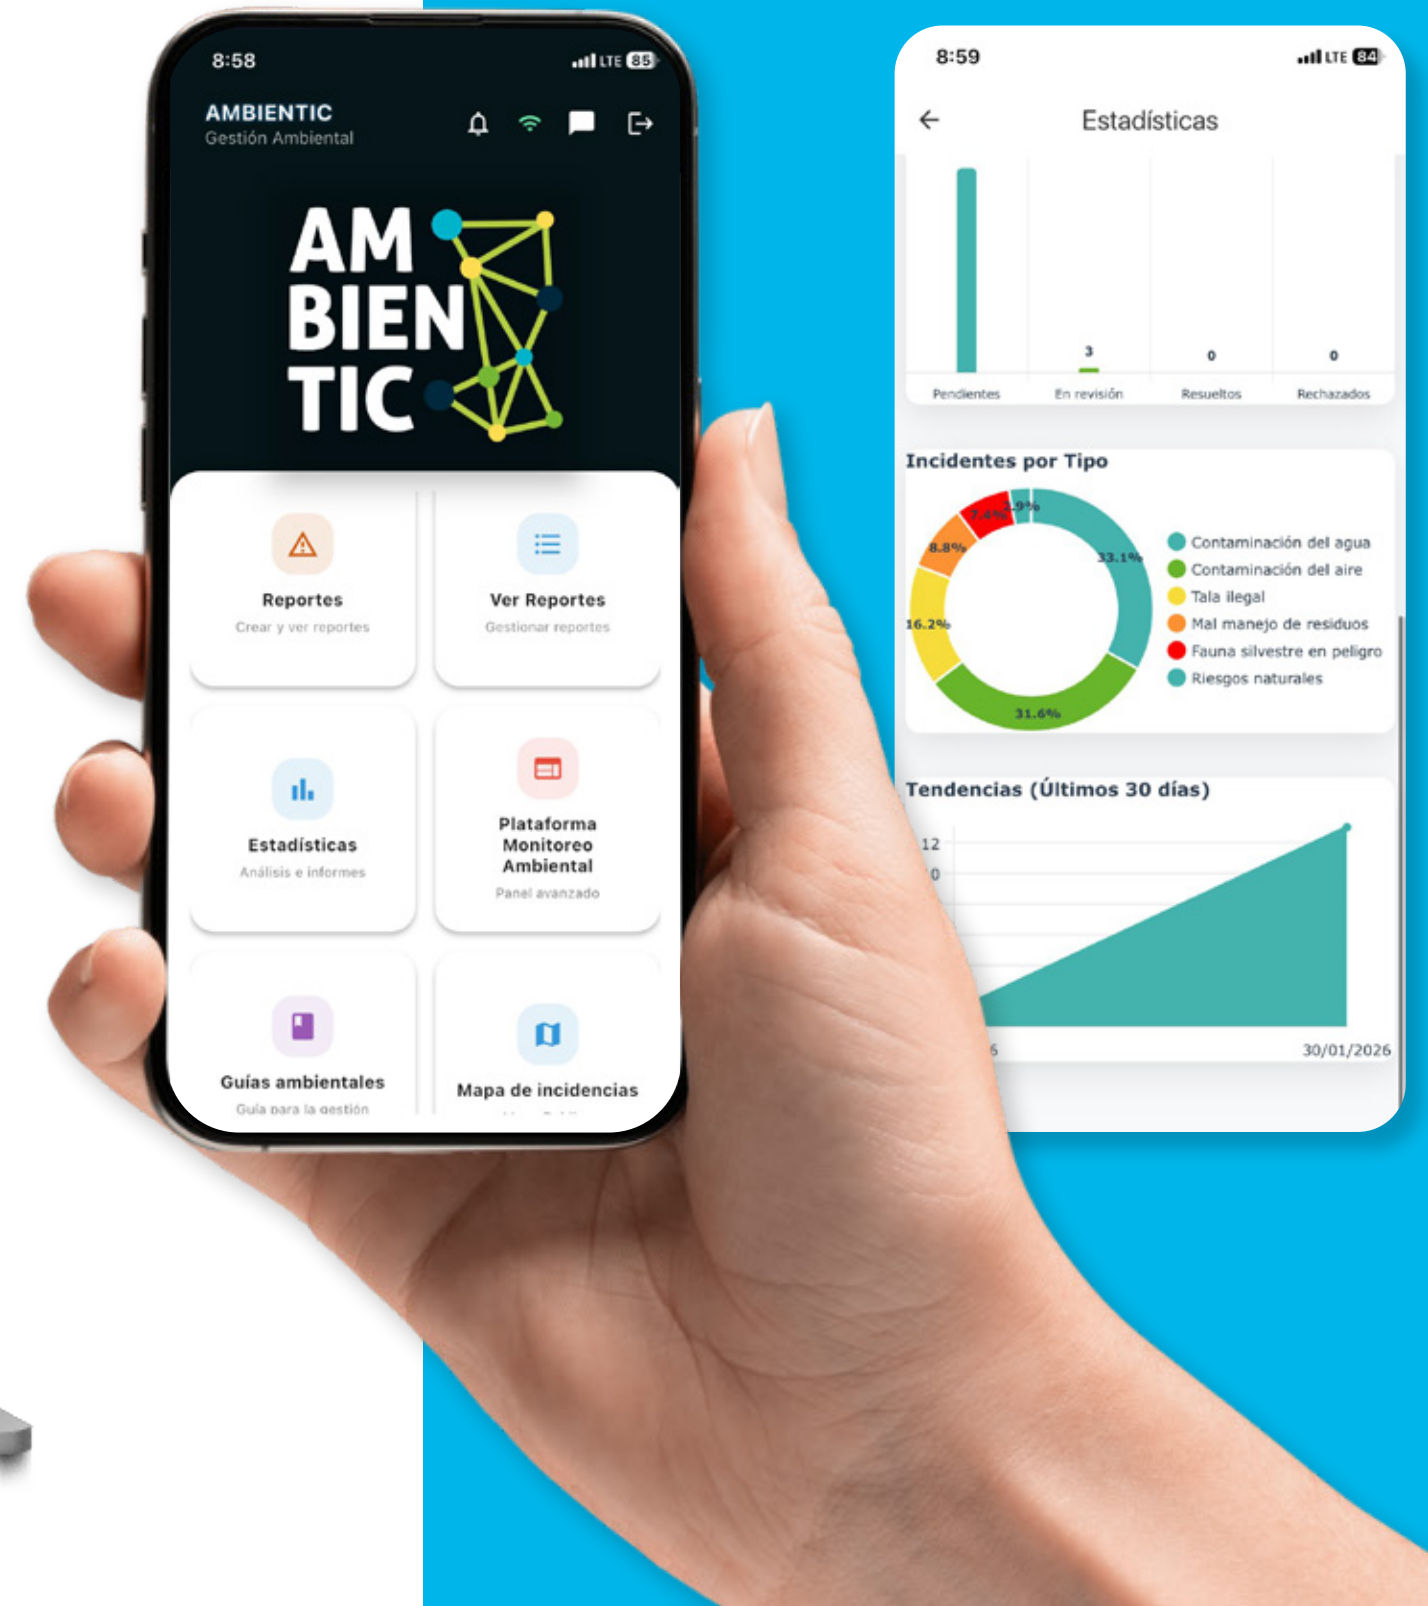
8:58
LTE 85

AMBIENTIC
Gestión Ambiental

AM
BIEN
TIC

Reportes
Crear y ver reportes

Ver Reportes
Gestionar reportes

Estadísticas
Análisis e informes

Plataforma Monitoreo Ambiental
Panel avanzado

Guías ambientales
Guía para la gestión

Mapa de incidencias

8:59
LTE 84

Estadísticas

3
0
0
Pendientes
En revisión
Resueltos
Rechazados

Incidentes por Tipo

7.4%
2.9%
8.8%
33.1%
16.2%
31.6%

Contaminación del agua
Contaminación del aire
Tala ilegal
Mal manejo de residuos
Fauna silvestre en peligro
Riesgos naturales

Tendencias (Últimos 30 días)

12
0
6
30/01/2026